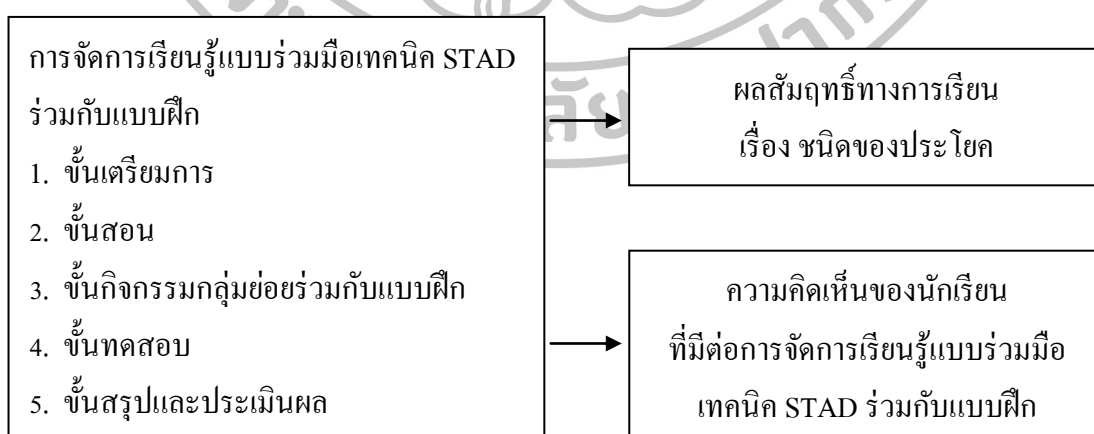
การจัดการเรียนรู้แบบร่วมมือเทคนิค STAD ร่วมกับแบบฝึก
1. ขั้นเตรียมการ
2. ขั้นสอน
3. ขั้นกิจกรรมกลุ่มย่อยร่วมกับแบบฝึก
4. ขั้นทดสอบ
5. ขั้นสรุปและประเมินผล

ผลสัมฤทธิ์ทางการเรียน
เรื่อง ชนิดของประโยค

ความคิดเห็นของนักเรียน
ที่มีต่อการจัดการเรียนรู้แบบร่วมมือ
เทคนิค STAD ร่วมกับแบบฝึก